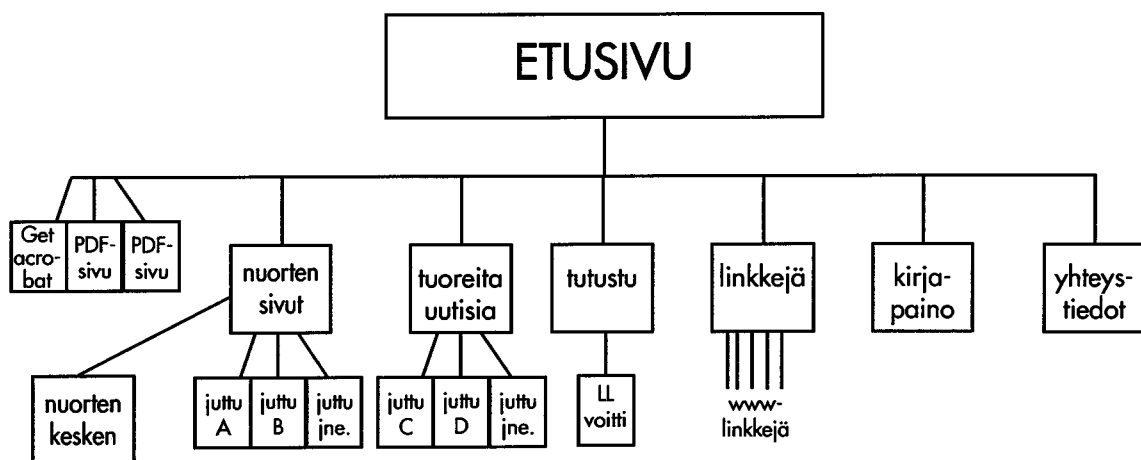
ETUSIVU

Get acrobat

PDF-sivu

PDF-sivu

nuorten sivut

nuorten kesken

juttu A

juttu B

juttu jne.

tuoreita uutisia

juttu C

juttu D

juttu jne.

tutustu

LL voitti

linkkejä

www-linkkejä

kirjapaino

yhteystiedot